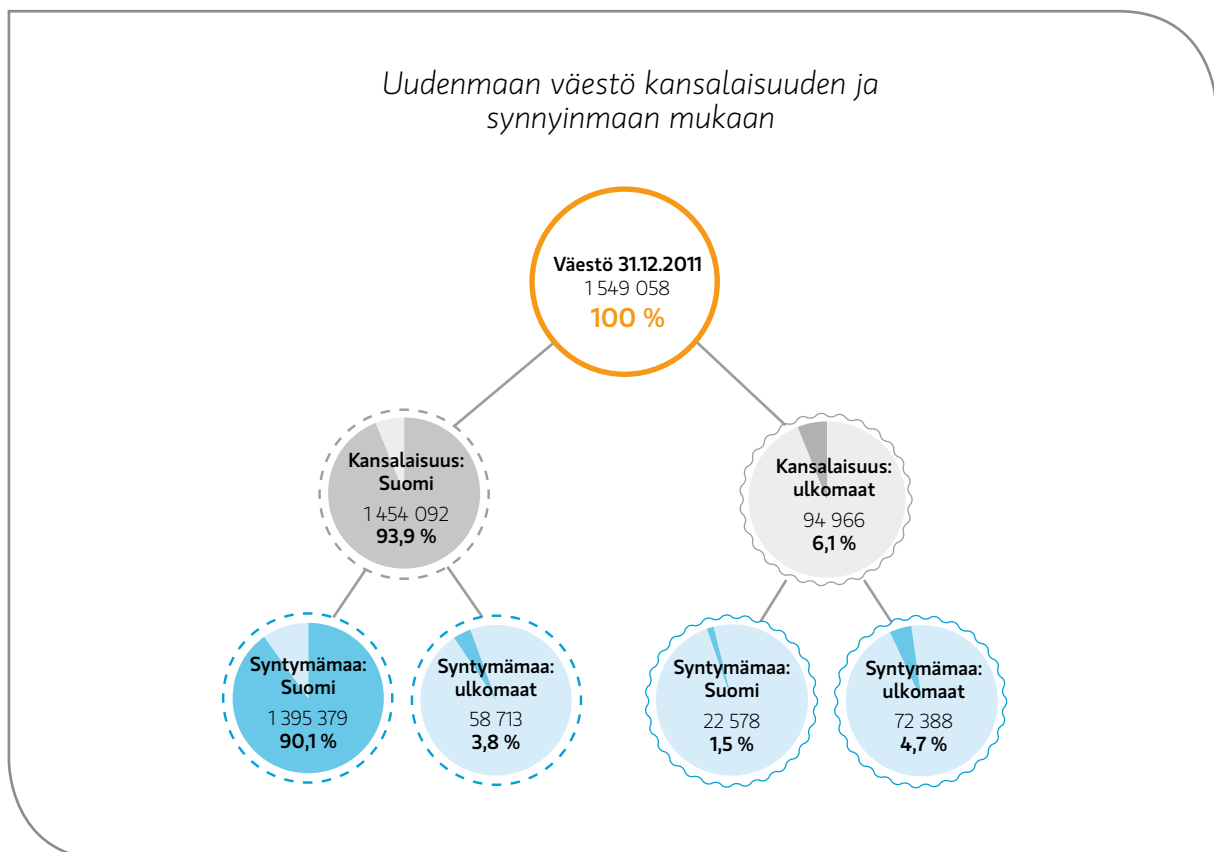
Uudenmaan väestö kansalaisuuden ja synnyinmaan mukaan

Väestö 31.12.2011
1 549 058
100 %

Kansalaisuus: Suomi
1 454 092
93,9 %

Kansalaisuus: ulkomaat
94 966
6,1 %

Syntymämaa: Suomi
1 395 379
90,1 %

Syntymämaa: ulkomaat
58 713
3,8 %

Syntymämaa: Suomi
22 578
1,5 %

Syntymämaa: ulkomaat
72 388
4,7 %